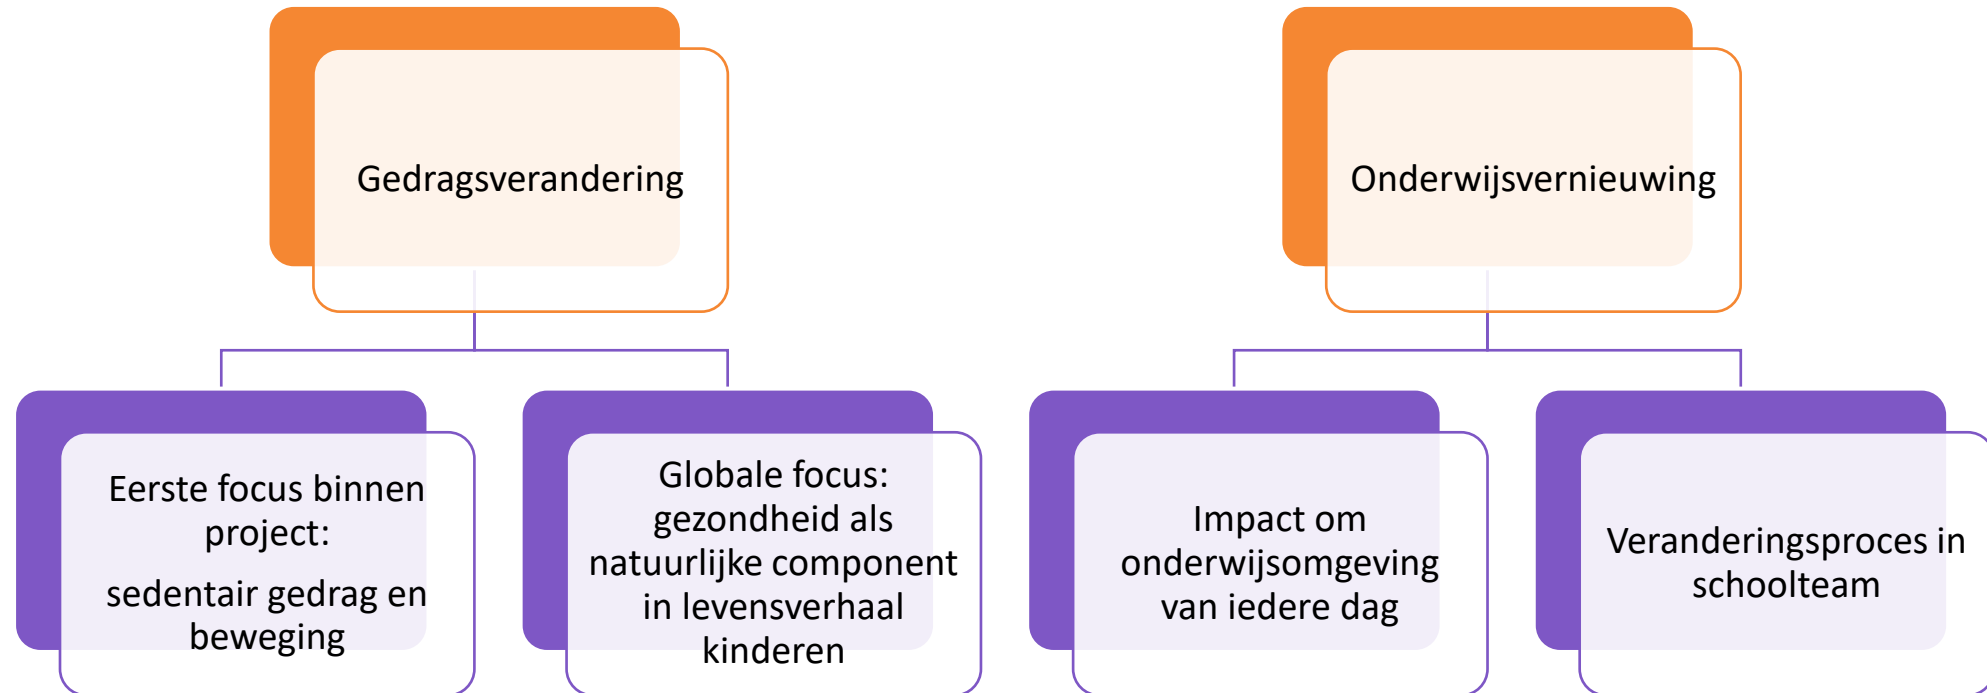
Gedragsverandering

Eerste focus binnen project:

sedentair gedrag en beweging

Globale focus: gezondheid als natuurlijke component in levensverhaal kinderen

Onderwijsvernieuwing

Impact om onderwijsomgeving van iedere dag

Veranderingsproces in schoolteam